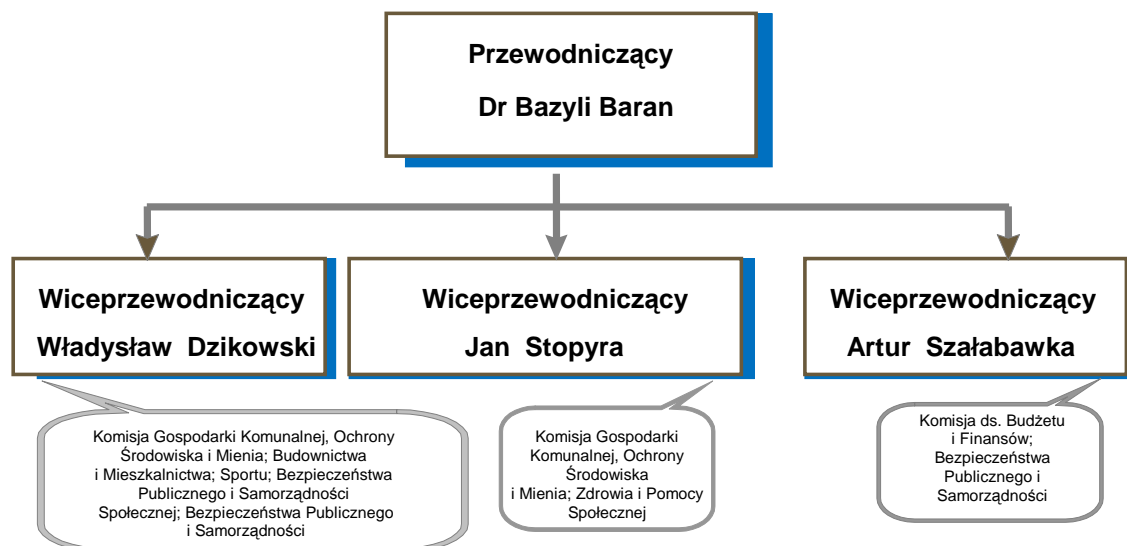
Przewodniczący
Dr Bazyli Baran

Wiceprzewodniczący
Władysław Dzikowski

Komisja Gospodarki Komunalnej, Ochrony Środowiska i Mienia; Budownictwa i Mieszkalnictwa; Sportu; Bezpieczeństwa Publicznego i Samorządności Społecznej; Bezpieczeństwa Publicznego i Samorządności

Wiceprzewodniczący
Jan Stopyra

Komisja Gospodarki Komunalnej, Ochrony Środowiska i Mienia; Zdrowia i Pomocy Społecznej

Wiceprzewodniczący
Artur Szałabawka

Komisja ds. Budżetu i Finansów; Bezpieczeństwa Publicznego i Samorządności